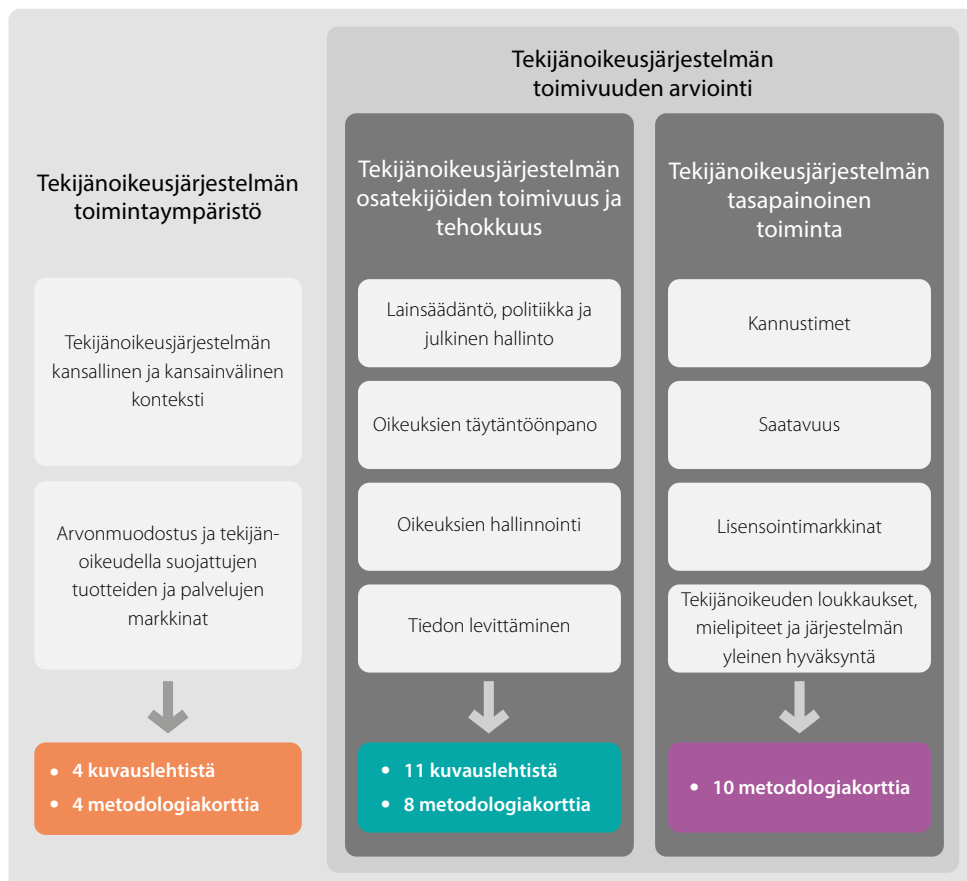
Tekijänoikeusjärjestelmän toimivuuden arviointi

Tekijänoikeusjärjestelmän toimintaympäristö

Tekijänoikeusjärjestelmän kansallinen ja kansainvälinen konteksti

Arvonmuodostus ja tekijänoikeudella suojattujen tuotteiden ja palvelujen markkinat

• 4 kuvauslehtistä
• 4 metodologiakorttia

Tekijänoikeusjärjestelmän osatekijöiden toimivuus ja tehokkuus

Lainsäädäntö, politiikka ja julkinen hallinto

Oikeuksien täytäntöönpano

Oikeuksien hallinnointi

Tiedon levittäminen

• 11 kuvauslehtistä
• 8 metodologiakorttia

Tekijänoikeusjärjestelmän tasapainoinen toiminta

Kannustimet

Saatavuus

Lisensointimarkkinat

Tekijänoikeuden loukkaukset, mielipiteet ja järjestelmän yleinen hyväksyntä

• 10 metodologiakorttia